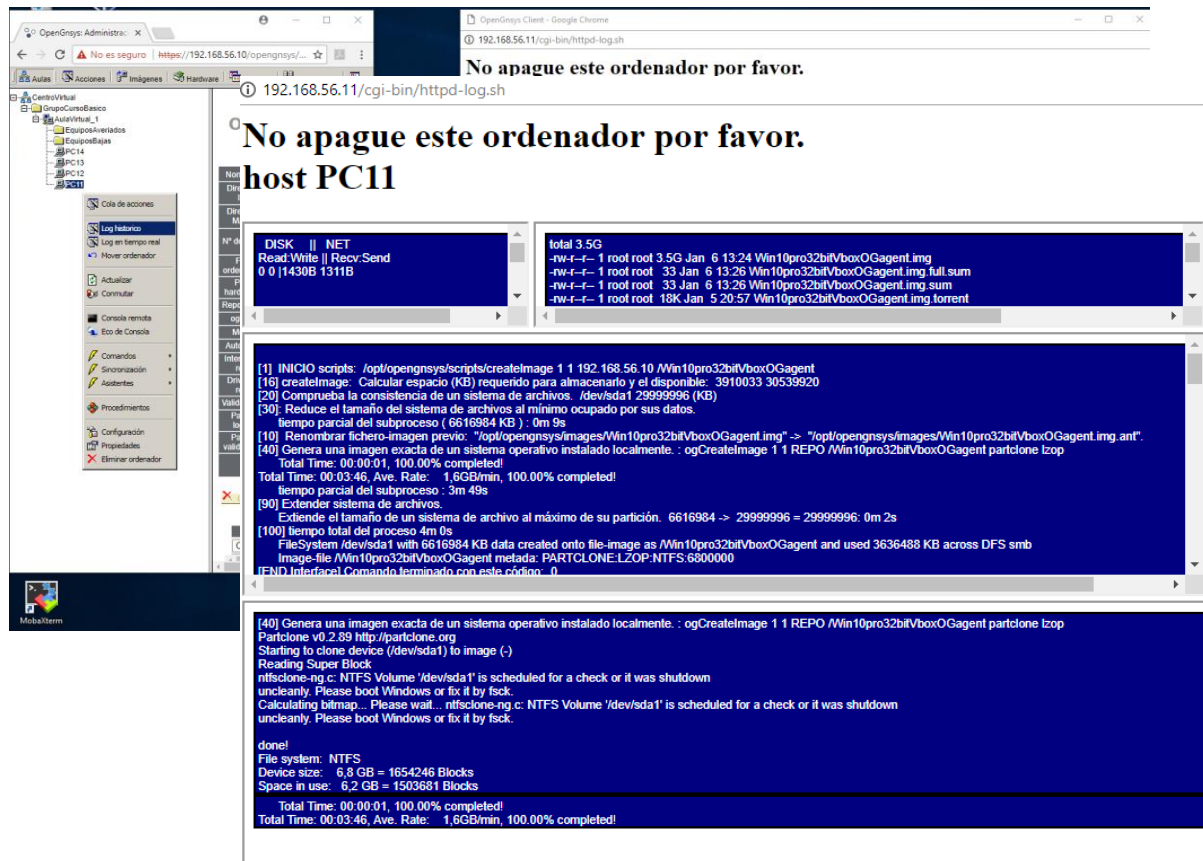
OpenGnsys: Administrac ×

No es seguro | https://192.168.56.10/opengnsys/...

Aulas | Acciones | Imágenes | Hardware

CentroVirtual
GrupoCursoBasico
AulaVirtual_1
EquiposAveriados
EquiposBajas
PC14
PC13
PC12
PC11

Cola de acciones
Log historico
Log en tiempo real
Mover ordenador
Actualizar
Conmutar
Consola remota
Eco de Consola
Comandos
Sincronización
Asistentes
Procedimientos
Configuración
Propiedades
Eliminar ordenador

MobaXterm

OpenGnsys Client - Google Chrome
192.168.56.11/cgi-bin/httpd-log.sh
No apague este ordenador por favor.

192.168.56.11/cgi-bin/httpd-log.sh

No apague este ordenador por favor.
host PC11

DISK || NET
Read:Write || Recv:Send
0 0 |1430B 1311B

total 3.5G
-rw-r--r-- 1 root root 3.5G Jan 6 13:24 Win10pro32bitVboxOGagent.img
-rw-r--r-- 1 root root 33 Jan 6 13:26 Win10pro32bitVboxOGagent.img.full.sum
-rw-r--r-- 1 root root 33 Jan 6 13:26 Win10pro32bitVboxOGagent.img.sum
-rw-r--r-- 1 root root 18K Jan 5 20:57 Win10pro32bitVboxOGagent.img.torrent

[1] INICIO scripts: /opt/opengnsys/scripts/createImage 1 1 192.168.56.10 /Win10pro32bitVboxOGagent
[16] createImage: Calcular espacio (KB) requerido para almacenarlo y el disponible: 3910033 30539920
[20] Comprueba la consistencia de un sistema de archivos. /dev/sda1 29999996 (KB)
[30]: Reduce el tamaño del sistema de archivos al mínimo ocupado por sus datos.
tiempo parcial del subproceso ( 6616984 KB ) : 0m 9s
[10] Renombrar fichero-imagen previo: "/opt/opengnsys/images/Win10pro32bitVboxOGagent.img" -> "/opt/opengnsys/images/Win10pro32bitVboxOGagent.img.ant".
[40] Genera una imagen exacta de un sistema operativo instalado localmente. : ogCreateImage 1 1 REPO /Win10pro32bitVboxOGagent partclone lzop
Total Time: 00:00:01, 100.00% completed!
Total Time: 00:03:46, Ave. Rate: 1,6GB/min, 100.00% completed!
tiempo parcial del subproceso : 3m 49s
[90] Extender sistema de archivos.
Extiende el tamaño de un sistema de archivo al máximo de su partición. 6616984 -> 29999996 = 29999996: 0m 2s
[100] tiempo total del proceso 4m 0s
FileSystem /dev/sda1 with 6616984 KB data created onto file-image as /Win10pro32bitVboxOGagent and used 3636488 KB across DFS smb
Image-file /Win10pro32bitVboxOGagent metada: PARTCLONE:LZOP:NTFS:6800000
[END Interface] Comando terminado con este código: 0

[40] Genera una imagen exacta de un sistema operativo instalado localmente. : ogCreateImage 1 1 REPO /Win10pro32bitVboxOGagent partclone lzop
Partclone v0.2.89 http://partclone.org
Starting to clone device (/dev/sda1) to image (-)
Reading Super Block
ntfsclone-ng.c: NTFS Volume '/dev/sda1' is scheduled for a check or it was shutdown
uncleanly. Please boot Windows or fix it by fsck.
Calculating bitmap... Please wait... ntfsclone-ng.c: NTFS Volume '/dev/sda1' is scheduled for a check or it was shutdown
uncleanly. Please boot Windows or fix it by fsck.

done!
File system: NTFS
Device size: 6,8 GB = 1654246 Blocks
Space in use: 6,2 GB = 1503681 Blocks
Total Time: 00:00:01, 100.00% completed!
Total Time: 00:03:46, Ave. Rate: 1,6GB/min, 100.00% completed!